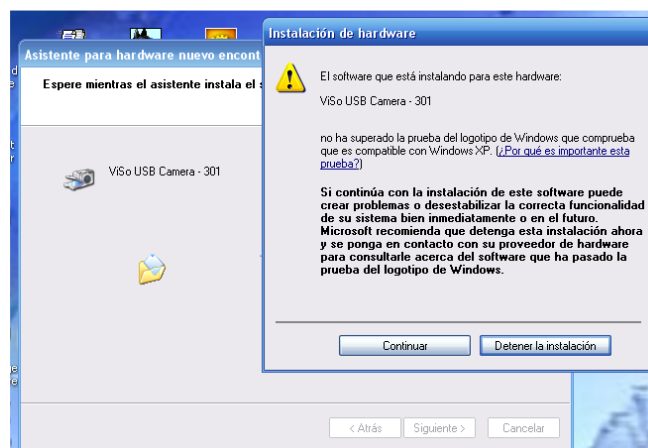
Asistente para hardware nuevo encont

Espere mientras el asistente instala el s

ViSo USB Camera - 301

Instalación de hardware

El software que está instalando para este hardware:

ViSo USB Camera - 301

no ha superado la prueba del logotipo de Windows que comprueba que es compatible con Windows XP. (¿Por qué es importante esta prueba?)

Si continúa con la instalación de este software puede crear problemas o desestabilizar la correcta funcionalidad de su sistema bien inmediatamente o en el futuro. Microsoft recomienda que detenga esta instalación ahora y se ponga en contacto con su proveedor de hardware para consultarle acerca del software que ha pasado la prueba del logotipo de Windows.

Continuar

Detener la instalación

< Atrás

Siguiente >

Cancelar